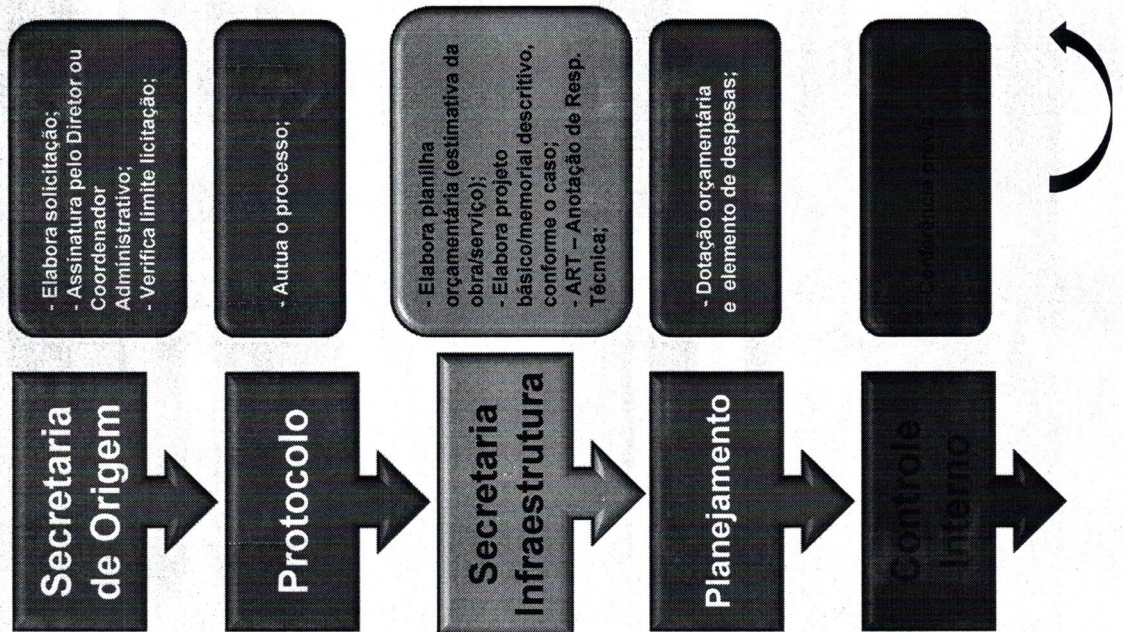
Secretaria de Origem

- Elabora solicitação;
- Assinatura pelo Diretor ou Coordenador Administrativo;
- Verifica limite licitação;

Protocolo

- Autua o processo;

Secretaria Infraestrutura

- Elabora planilha orçamentária (estimativa da obra/serviço);
- Elabora projeto básico/memorial descritivo, conforme o caso;
- ART – Anotação de Resp. Técnica;

Planejamento

- Dotação orçamentária e elemento de despesas;

Controle Interno

- Conferência prévia;